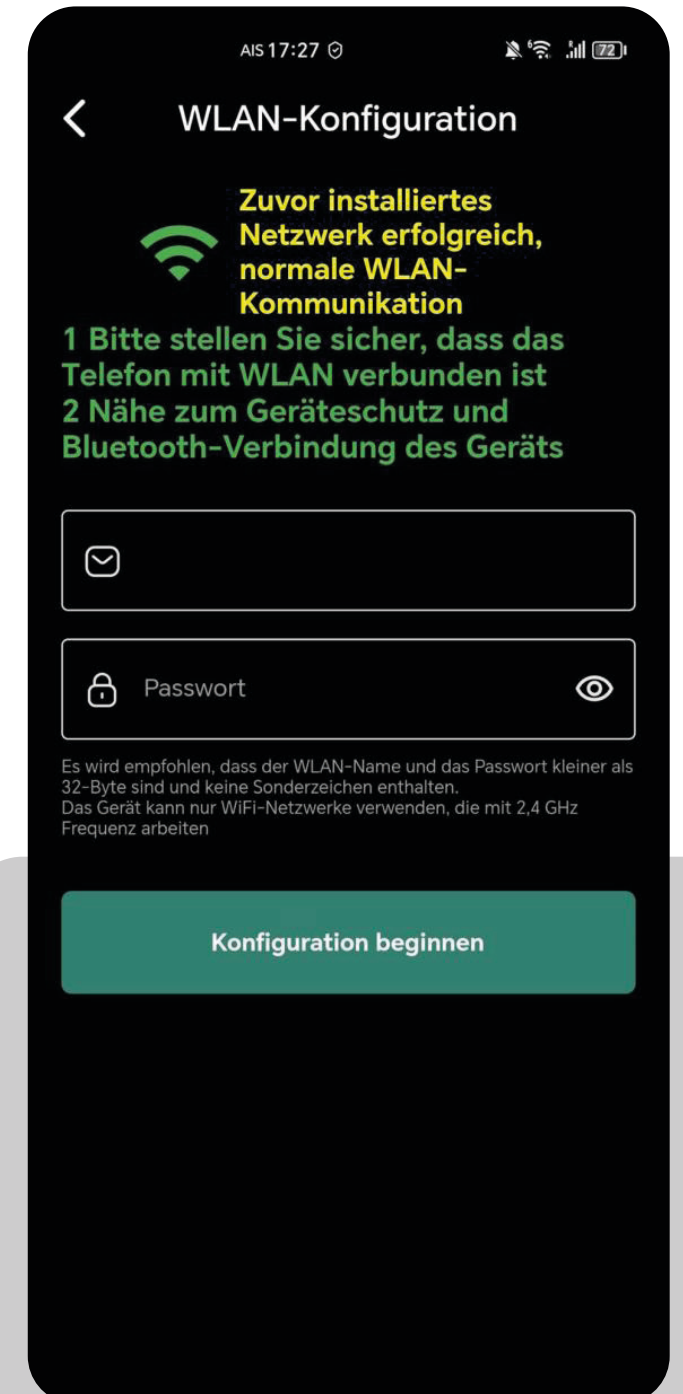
AIS 17:27

72

WLAN-Konfiguration

Zuvor installiertes Netzwerk erfolgreich, normale WLAN-Kommunikation

1 Bitte stellen Sie sicher, dass das Telefon mit WLAN verbunden ist
2 Nähe zum Geräteschutz und Bluetooth-Verbindung des Geräts

Passwort

Es wird empfohlen, dass der WLAN-Name und das Passwort kleiner als 32-Byte sind und keine Sonderzeichen enthalten.
Das Gerät kann nur WiFi-Netzwerke verwenden, die mit 2,4 GHz Frequenz arbeiten

Konfiguration beginnen